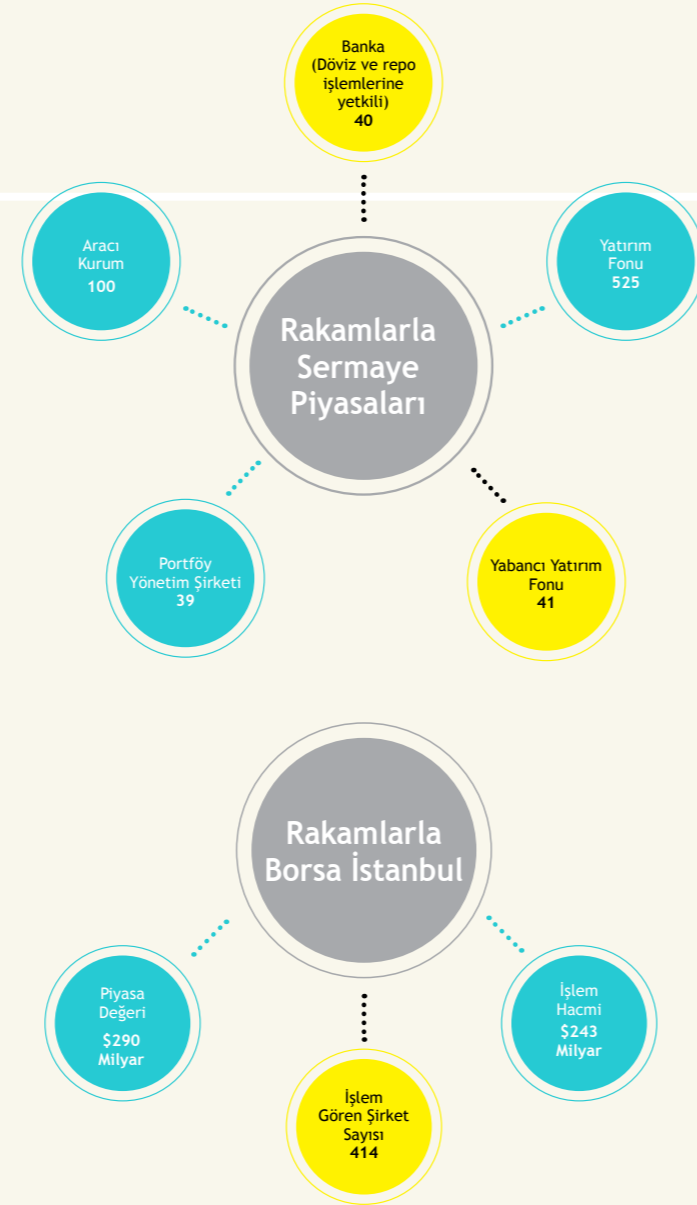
Banka
(Döviz ve repo işlemlerine yetkili)
40

Aracı Kurum
100

Rakamlarla Sermaye Piyasaları

Yatırım Fonu
525

Portföy Yönetim Şirketi
39

Yabancı Yatırım Fonu
41

Rakamlarla Borsa İstanbul

Piyasa Değeri
$290 Milyar

İşlem Hacmi
$243 Milyar

İşlem Gören Şirket Sayısı
414